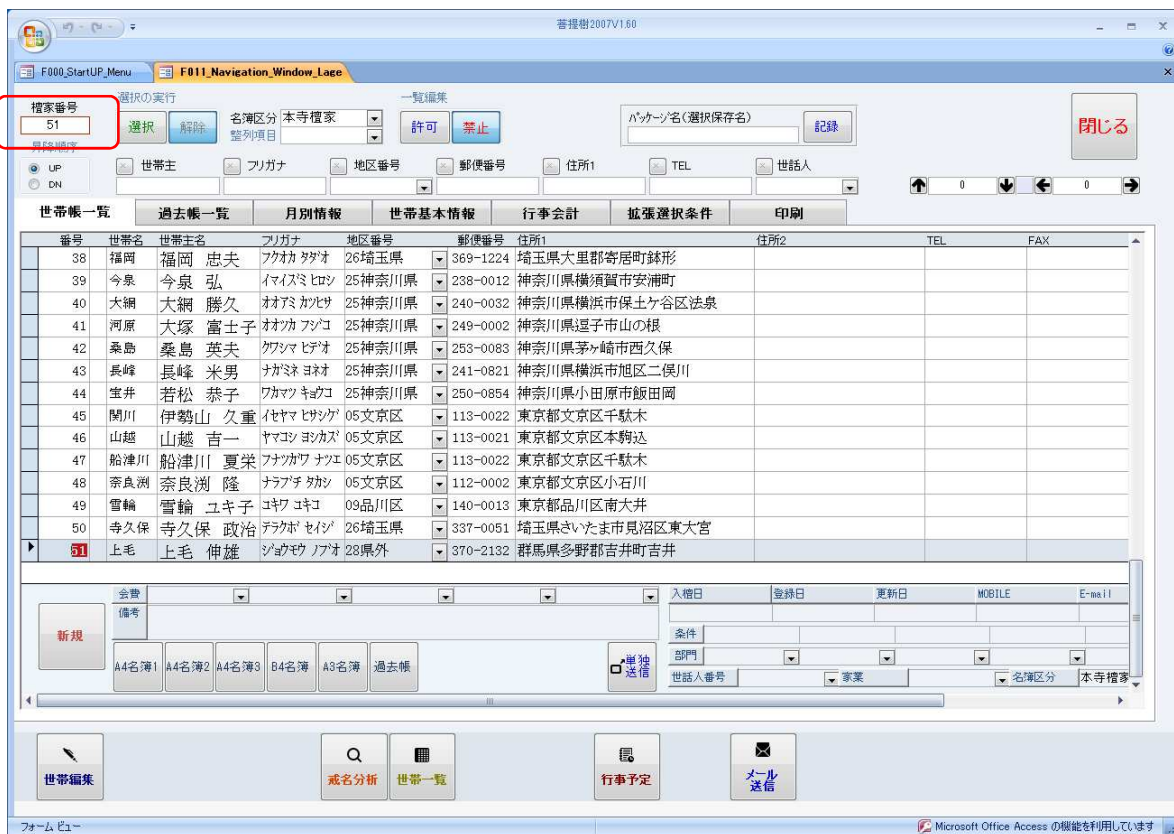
菩提樹2007V1.60

F000_StartUP_Menu | F011_Navigation_Window_Lage

檀家番号
51
昇降順序
UP
DN

選択の実行
選択 解除

名簿区分 本寺檀家
整列項目

一覧編集
許可 禁止

パッケージ名(選択保存名)
記録

閉じる

世帯主 フリガナ 地区番号 郵便番号 住所1 TEL 世話人

0 0

世帯帳一覧 | 過去帳一覧 | 月別情報 | 世帯基本情報 | 行事会計 | 拡張選択条件 | 印刷

| 番号 | 世帯名 | 世帯主名 | フリガナ | 地区番号 | 郵便番号 | 住所1 | 住所2 | TEL | FAX |
|---|---|---|---|---|---|---|---|---|---|
| 38 | 福岡 | 福岡 忠夫 | フクオカ タダオ | 26埼玉県 | 369-1224 | 埼玉県大里郡寄居町鉢形 | | | |
| 39 | 今泉 | 今泉 弘 | イマイズミ ヒロシ | 25神奈川県 | 238-0012 | 神奈川県横須賀市安浦町 | | | |
| 40 | 大網 | 大網 勝久 | オオアミ カツヒサ | 25神奈川県 | 240-0032 | 神奈川県横浜市保土ケ谷区法泉 | | | |
| 41 | 河原 | 大塚 富士子 | オオツカ フジコ | 25神奈川県 | 249-0002 | 神奈川県逗子市山の根 | | | |
| 42 | 桑島 | 桑島 英夫 | クワシマ ヒデオ | 25神奈川県 | 253-0083 | 神奈川県茅ヶ崎市西久保 | | | |
| 43 | 長峰 | 長峰 米男 | ナガミネ ヨネオ | 25神奈川県 | 241-0821 | 神奈川県横浜市旭区二俣川 | | | |
| 44 | 宝井 | 若松 恭子 | ワカマツ キョウコ | 25神奈川県 | 250-0854 | 神奈川県小田原市飯田岡 | | | |
| 45 | 関川 | 伊勢山 久重 | イセヤマ ヒサシゲ | 05文京区 | 113-0022 | 東京都文京区千駄木 | | | |
| 46 | 山越 | 山越 吉一 | ヤマコシ ヨシカズ | 05文京区 | 113-0021 | 東京都文京区本駒込 | | | |
| 47 | 船津川 | 船津川 夏栄 | フナツガワ ナツエ | 05文京区 | 113-0022 | 東京都文京区千駄木 | | | |
| 48 | 奈良渕 | 奈良渕 隆 | ナラブチ タカシ | 05文京区 | 112-0002 | 東京都文京区小石川 | | | |
| 49 | 雪輪 | 雪輪 ユキ子 | ユキワ ユキコ | 09品川区 | 140-0013 | 東京都品川区南大井 | | | |
| 50 | 寺久保 | 寺久保 政治 | テラクボ セイジ | 26埼玉県 | 337-0051 | 埼玉県さいたま市見沼区東大宮 | | | |
| 51 | 上毛 | 上毛 伸雄 | ジョウモウ ノブオ | 28県外 | 370-2132 | 群馬県多野郡吉井町吉井 | | | |

会費
備考
新規
A4名簿1 A4名簿2 A4名簿3 B4名簿 A3名簿 過去帳
単独送信
入檀日 登録日 更新日 MOBILE E-mail
条件
部門
世話人番号 家業 名簿区分 本寺檀家

世帯編集 戒名分析 世帯一覧 行事予定 メール送信

フォーム ビュー
Microsoft Office Access の機能を利用しています